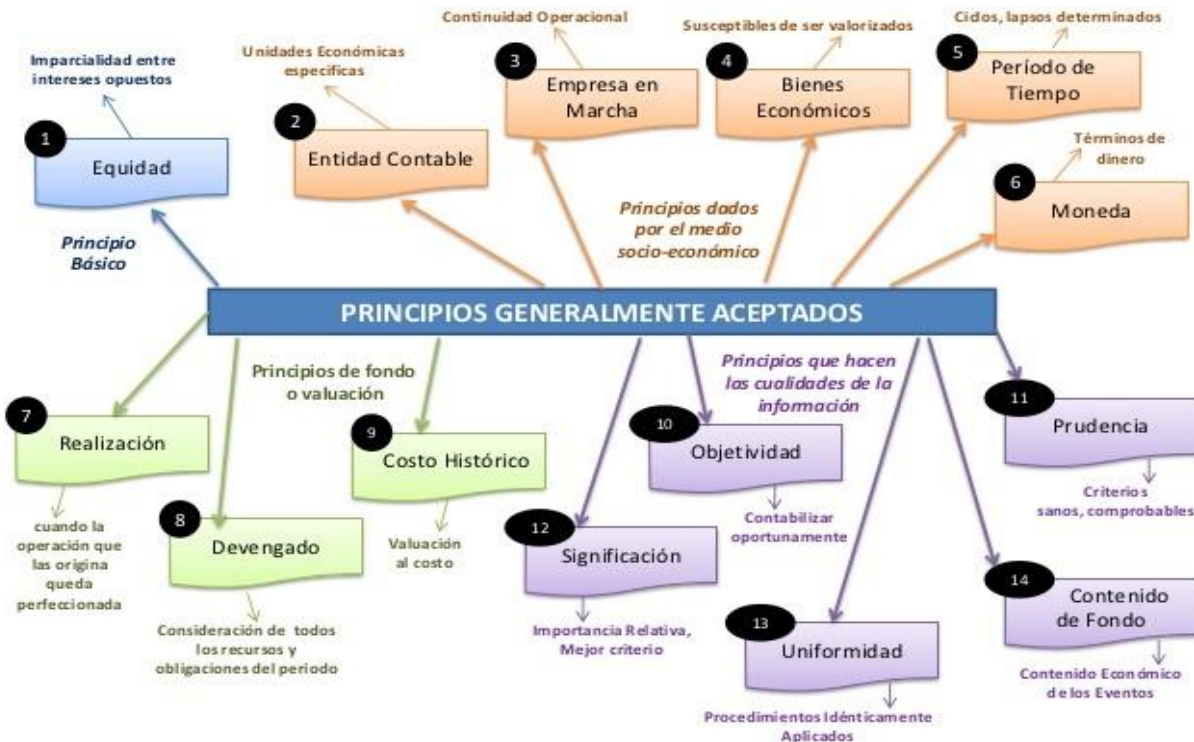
Imparcialidad entre intereses opuestos

1 Equidad

Principio Básico

Unidades Económicas especificas

2 Entidad Contable

Continuidad Operacional

3 Empresa en Marcha

Susceptibles de ser valorizados

4 Bienes Económicos

Cidos, lapsos determinados

5 Período de Tiempo

Términos de dinero

6 Moneda

Principios dados por el medio socio-económico

PRINCIPIOS GENERALMENTE ACEPTADOS

Principios de fondo o valuación

7 Realización

cuando la operación que las origina queda perfeccionada

8 Devengado

Consideración de todos los recursos y obligaciones del periodo

9 Costo Histórico

Valuación al costo

Principios que hacen las cualidades de la información

10 Objetividad

Contabilizar oportunamente

11 Prudencia

Criterios sanos, comprobables

12 Significación

Importancia Relativa, Mejor criterio

13 Uniformidad

Procedimientos Idénticamente Aplicados

14 Contenido de Fondo

Contenido Económico de los Eventos